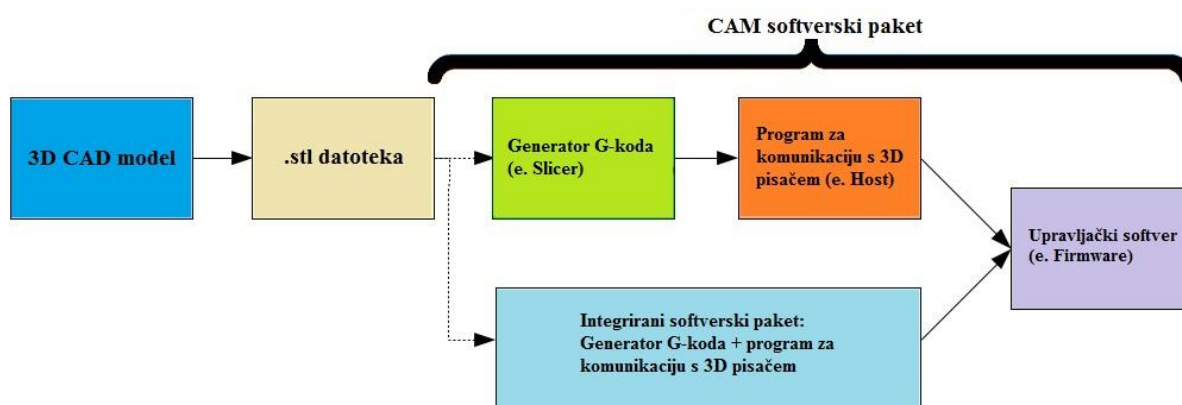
CAM softverski paket

3D CAD model

.stl datoteka

Generator G-koda (e. Slicer)

Program za komunikaciju s 3D pisačem (e. Host)

Upravljački softver (e. Firmware)

Integrirani softverski paket: Generator G-koda + program za komunikaciju s 3D pisačem